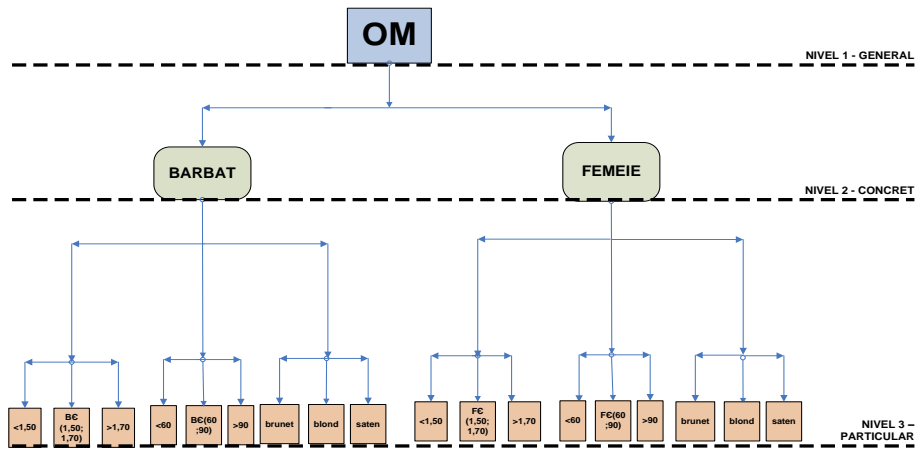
OM

NIVEL 1 - GENERAL

BARBAT

FEMEIE

NIVEL 2 - CONCRET

<1,50

B€ (1,50; 1,70)

>1,70

<60

B€(60 ;90)

>90

brunet

blond

saten

<1,50

F€ (1,50; 1,70)

>1,70

<60

F€(60 ;90)

>90

brunet

blond

saten

NIVEL 3 – PARTICULAR